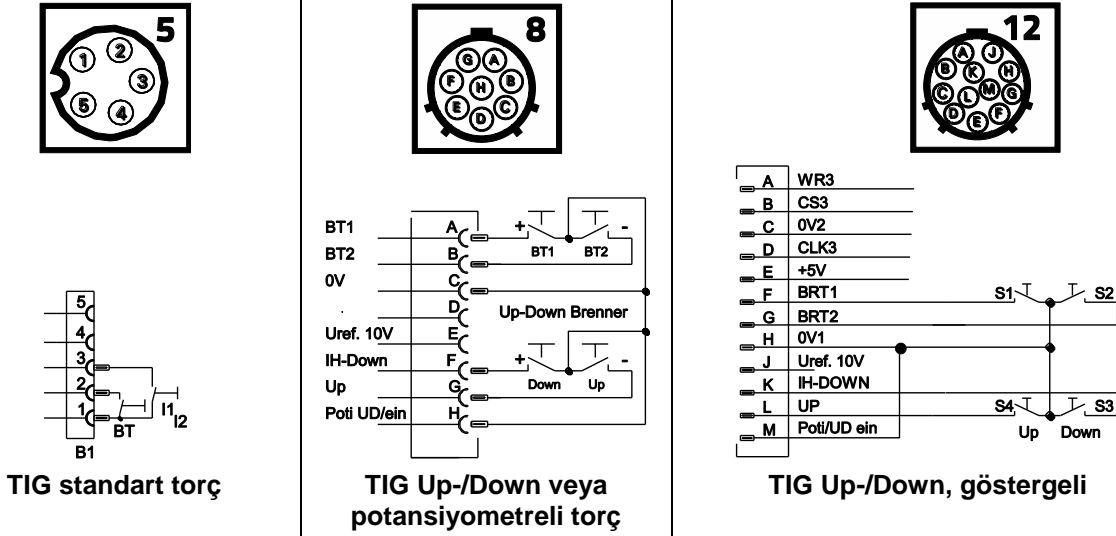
5

1 2 3 4 5

5
4
3
2
1
BT
I1
I2
B1

TIG standart torç

8

G A F H B E C D

BT1
BT2
0V
Uref. 10V
IH-Down
Up
Poti UD/ein

A
B
C
D
E
F
G
H

+ BT1 BT2 -
Up-Down Brenner
+ Down Up -

TIG Up-/Down veya potansiyometreli torç

12

A J B K H C L M G D E F

A WR3
B CS3
C 0V2
D CLK3
E +5V
F BRT1
G BRT2
H 0V1
J Uref. 10V
K IH-DOWN
L UP
M Poti/UD ein

S1 S2
S4 S3
Up Down

TIG Up-/Down, göstergeli